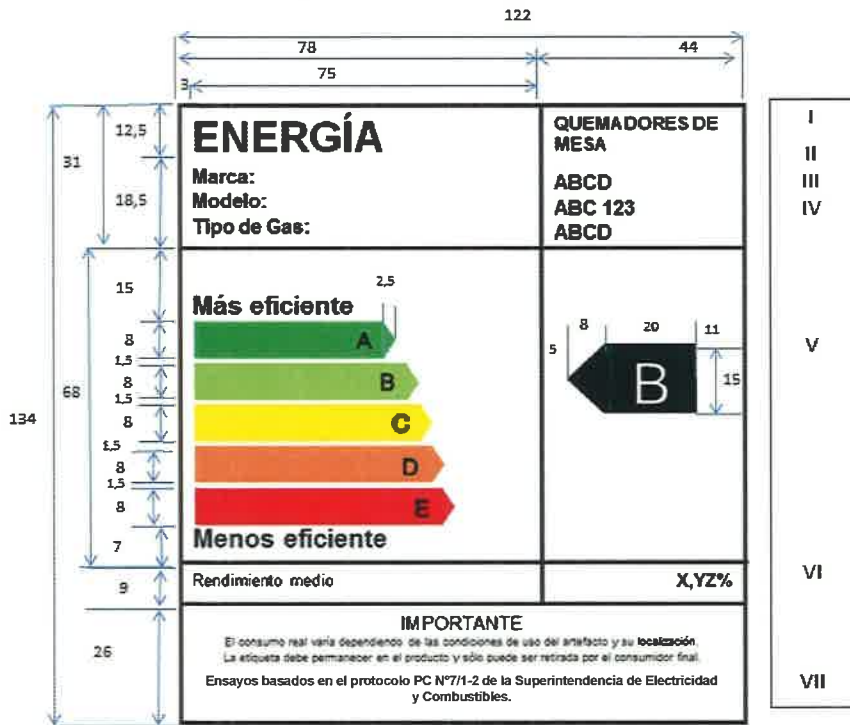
122

78

44

3

75

31

12,5

18,5

ENERGÍA

Marca:
Modelo:
Tipo de Gas:

QUEMADORES DE MESA

ABCD
ABC 123
ABCD

I

II

III

IV

134

68

15

8

1,5

8

1,5

8

1,5

8

1,5

8

7

2,5

Más eficiente

A

B

C

D

E

Menos eficiente

5

8

20

11

B

15

V

9

Rendimiento medio

X,YZ%

VI

26

IMPORTANTE

El consumo real varía dependiendo de las condiciones de uso del artefacto y su localización.
La etiqueta debe permanecer en el producto y sólo puede ser retirada por el consumidor final.

Ensayos basados en el protocolo PC N°7/1-2 de la Superintendencia de Electricidad y Combustibles.

VII